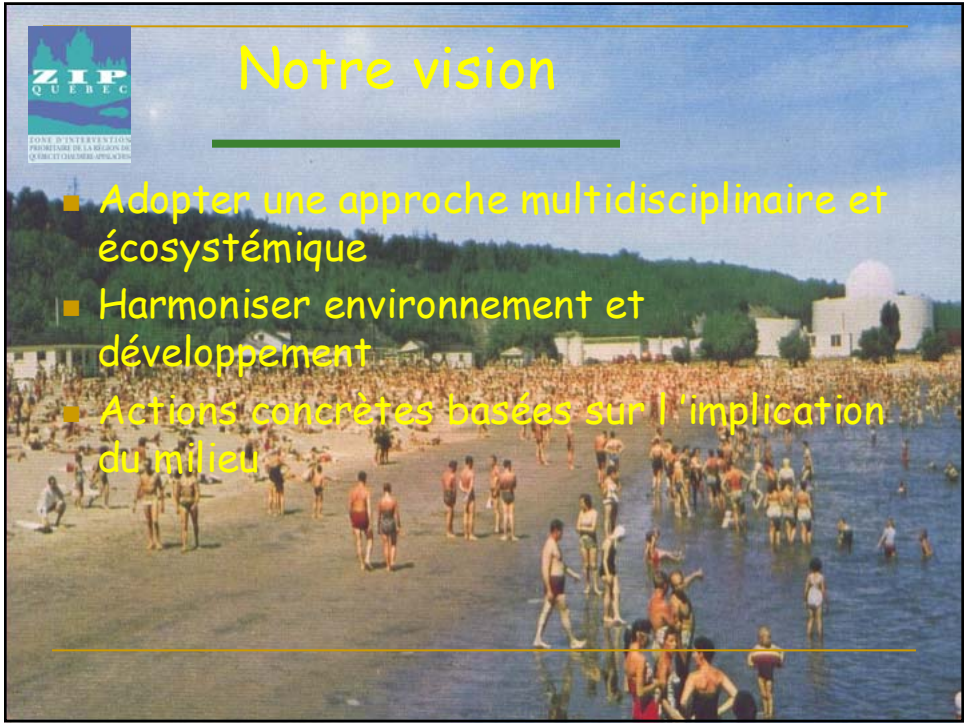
ZIP
QUÉBEC
ZONE D'INTERVENTION PRIORITAIRE DE LA RÉGION DE QUÉBEC ET CHAUDIÈRE-APPALACHES

Notre vision

Adopter une approche multidisciplinaire et écosystémique

Harmoniser environnement et développement

Actions concrètes basées sur l 'implication du milieu